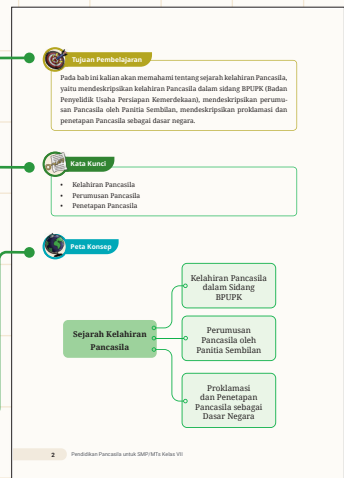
Tujuan Pembelajaran

Pada bab ini kalian akan memahami tentang sejarah kelahiran Pancasila, yaitu mendeskripsikan kelahiran Pancasila dalam sidang BPUPK (Badan Penyelidik Usaha Persiapan Kemerdekaan), mendeskripsikan perumusan Pancasila oleh Panitia Sembilan, mendeskripsikan proklamasi dan penetapan Pancasila sebagai dasar negara.

Kata Kunci

- Kelahiran Pancasila
- Perumusan Pancasila
- Penetapan Pancasila

Peta Konsep

Sejarah Kelahiran Pancasila

Kelahiran Pancasila dalam Sidang BPUPK

Perumusan Pancasila oleh Panitia Sembilan

Proklamasi dan Penetapan Pancasila sebagai Dasar Negara

2 Pendidikan Pancasila untuk SMP/MTs Kelas VII